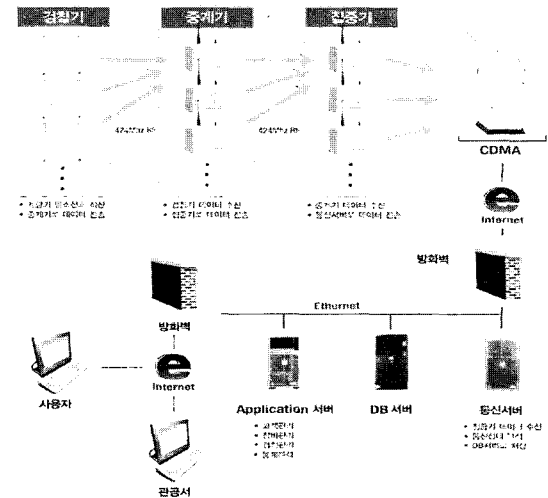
감지기

중계기

집중기

424MHz RF

424MHz RF

CDMA

• 기울기 감지센서 측정
• 중계기로 데이터 전송

• 감지기 데이터 수신
• 집중기로 데이터 전송

• 중계기 데이터 수신
• 통신서버로 데이터 전송

Internet

방화벽

Ethernet

방화벽

Internet

사용자

Application 서버

DB 서버

통신서버

• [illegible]
• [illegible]
• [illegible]
• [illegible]

• 집중기 데이터 수신
• 통신상태 기록
• DB서버로 저장

관공서